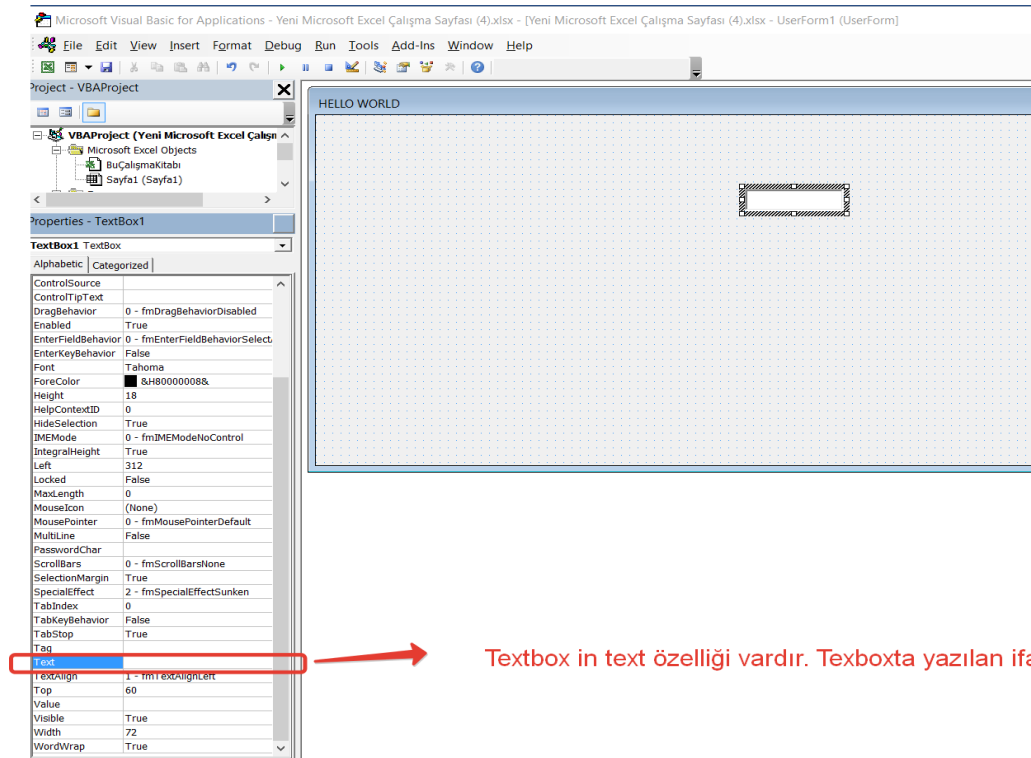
Microsoft Visual Basic for Applications - Yeni Microsoft Excel Çalışma Sayfası (4).xlsx - [Yeni Microsoft Excel Çalışma Sayfası (4).xlsx - UserForm1 (UserForm)]

File Edit View Insert Format Debug Run Tools Add-Ins Window Help

Project - VBAProject

VBAProject (Yeni Microsoft Excel Çalışn
Microsoft Excel Objects
BuÇalışmaKitabı
Sayfa1 (Sayfa1)

Properties - TextBox1

TextBox1 TextBox

Alphabetic Categorized

| | |
|---|---|
| ControlSource | |
| ControlTipText | |
| DragBehavior | 0 - fmDragBehaviorDisabled |
| Enabled | True |
| EnterFieldBehavior | 0 - fmEnterFieldBehaviorSelect |
| EnterKeyBehavior | False |
| Font | Tahoma |
| ForeColor | &H80000008& |
| Height | 18 |
| HelpContextID | 0 |
| HideSelection | True |
| IMEMode | 0 - fmIMEModeNoControl |
| IntegralHeight | True |
| Left | 312 |
| Locked | False |
| MaxLength | 0 |
| MouseIcon | (None) |
| MousePointer | 0 - fmMousePointerDefault |
| MultiLine | False |
| PasswordChar | |
| ScrollBars | 0 - fmScrollBarsNone |
| SelectionMargin | True |
| SpecialEffect | 2 - fmSpecialEffectSunken |
| TabIndex | 0 |
| TabKeyBehavior | False |
| TabStop | True |
| Tag | |
| Text | |
| TextAlign | 1 - fmTextAlignLeft |
| Top | 60 |
| Value | |
| Visible | True |
| Width | 72 |
| WordWrap | True |

HELLO WORLD

Textbox in text özelliği vardır. Texboxta yazılan ifa